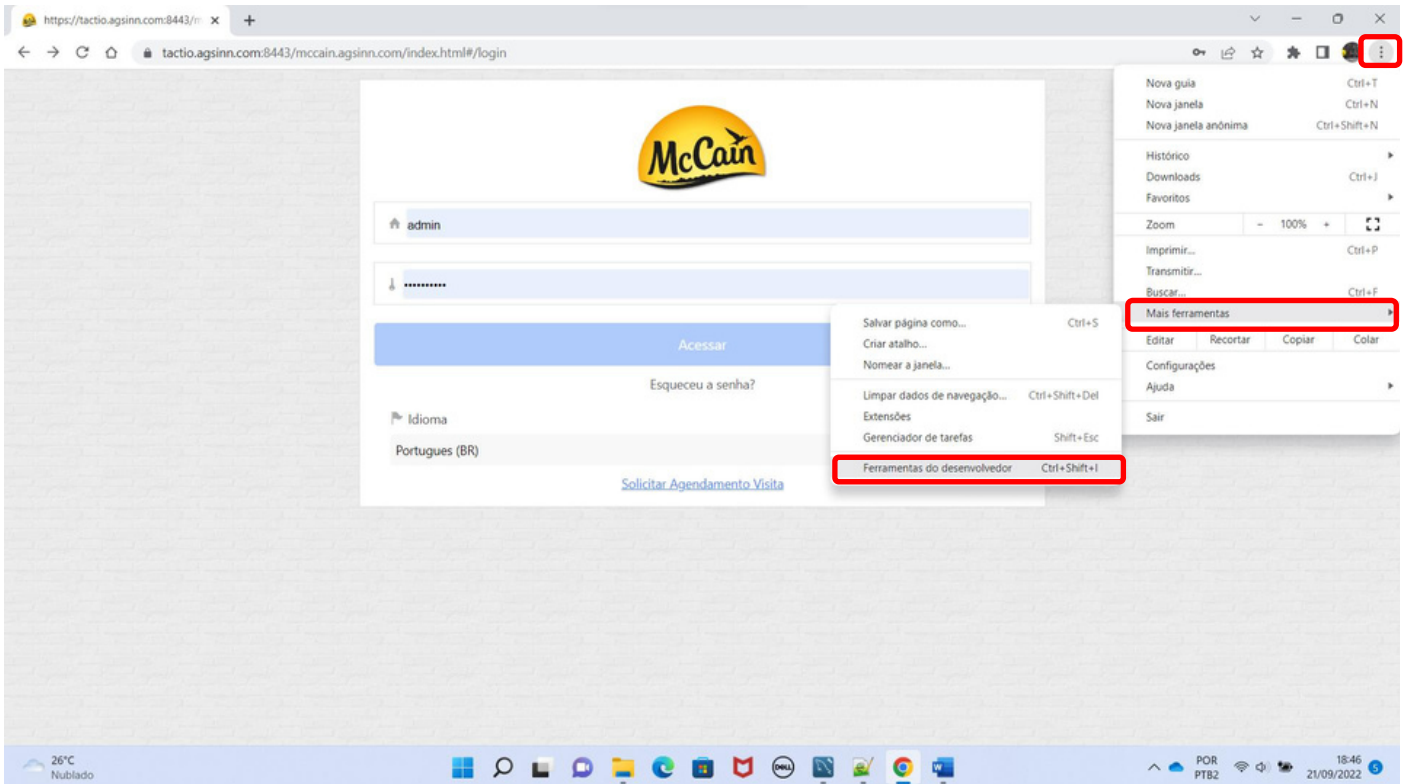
https://tactio.agsinn.com:8443/m

tactio.agsinn.com:8443/mccain.agsinn.com/index.html#/login

McCain

admin

••••••••••

Acessar

Esqueceu a senha?

Idioma

Portugues (BR)

Solicitar Agendamento Visita

Nova guia Ctrl+T
Nova janela Ctrl+N
Nova janela anônima Ctrl+Shift+N

Histórico
Downloads Ctrl+J
Favoritos

Zoom – 100% +

Imprimir... Ctrl+P
Transmitir...
Buscar... Ctrl+F
Mais ferramentas

Editar Recortar Copiar Colar

Configurações
Ajuda

Sair

Salvar página como... Ctrl+S
Criar atalho...
Nomear a janela...

Limpar dados de navegação... Ctrl+Shift+Del
Extensões
Gerenciador de tarefas Shift+Esc

Ferramentas do desenvolvedor Ctrl+Shift+I

26°C
Nublado

POR
PTB2

18:46
21/09/2022